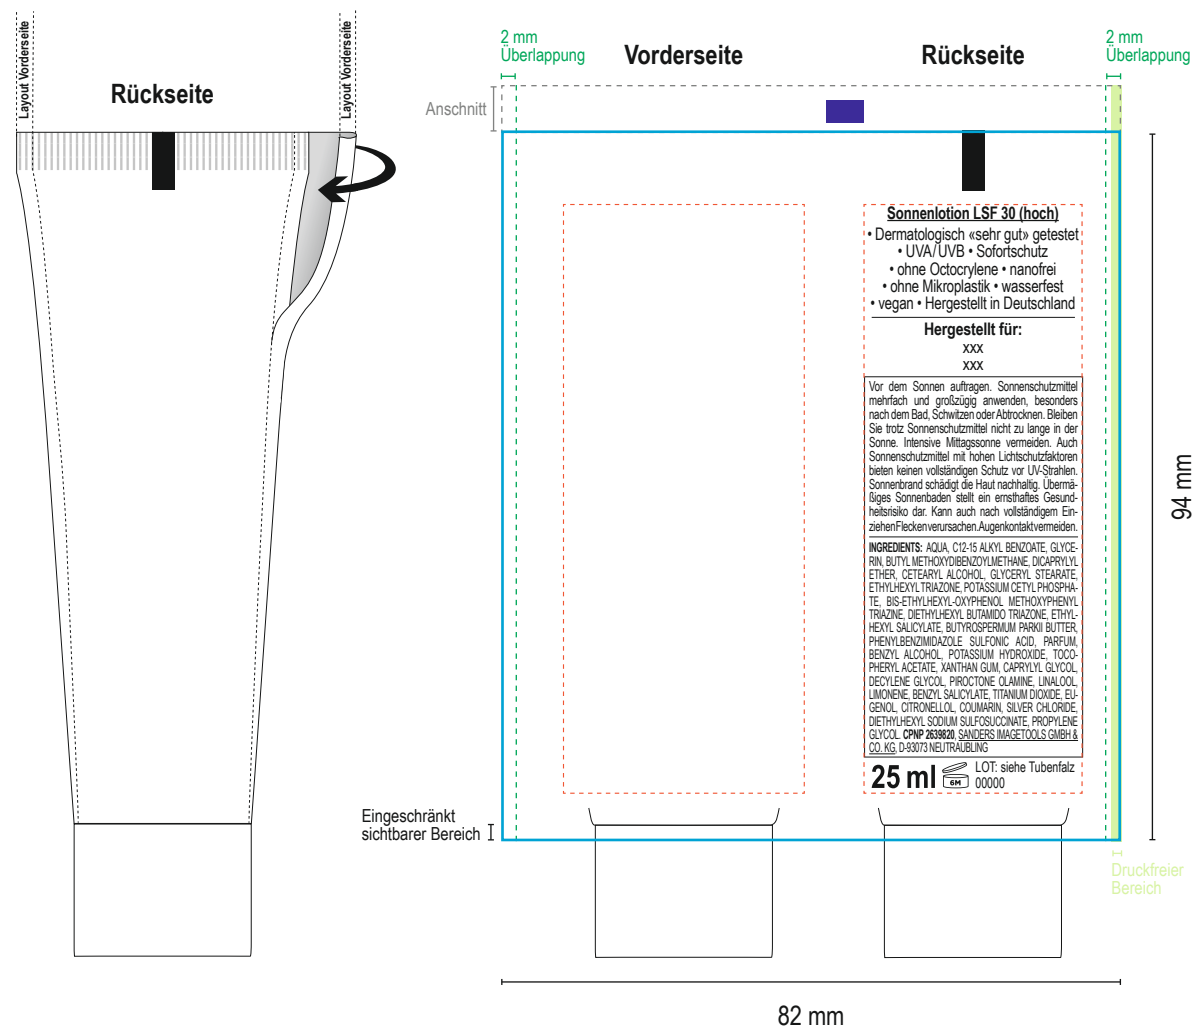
Layout Vorderseite

Rückseite

Layout Vorderseite

2 mm
Überlappung

Vorderseite

Rückseite

2 mm
Überlappung

Anschnitt

Sonnenlotion LSF 30 (hoch)

• Dermatologisch «sehr gut» getestet • UVA/UVB • Sofortschutz • ohne Octocrylene • nanofrei • ohne Mikroplastik • wasserfest • vegan • Hergestellt in Deutschland

Hergestellt für:
xxx
xxx

Vor dem Sonnen auftragen. Sonnenschutzmittel mehrfach und großzügig anwenden, besonders nach dem Bad, Schwitzen oder Abtrocknen. Bleiben Sie trotz Sonnenschutzmittel nicht zu lange in der Sonne. Intensive Mittagssonne vermeiden. Auch Sonnenschutzmittel mit hohen Lichtschutzfaktoren bieten keinen vollständigen Schutz vor UV-Strahlen. Sonnenbrand schädigt die Haut nachhaltig. Übermäßiges Sonnenbaden stellt ein ernsthaftes Gesundheitsrisiko dar. Kann auch nach vollständigem Einziehen Flecken verursachen. Augenkontakt vermeiden.

INGREDIENTS: AQUA, C12-15 ALKYL BENZOATE, GLYCERIN, BUTYL METHOXYDIBENZOYLMETHANE, DICAPRYLYL ETHER, CETEARYL ALCOHOL, GLYCERYL STEARATE, ETHYLHEXYL TRIAZONE, POTASSIUM CETYL PHOSPHATE, BIS-ETHYLHEXYL-OXYPHENOL METHOXYPHENYL TRIAZINE, DIETHYLHEXYL BUTAMIDO TRIAZONE, ETHYLHEXYL SALICYLATE, BUTYROSPERMUM PARKII BUTTER, PHENYLBENZIMIDAZOLE SULFONIC ACID, PARFUM, BENZYL ALCOHOL, POTASSIUM HYDROXIDE, TOCOPHERYL ACETATE, XANTHAN GUM, CAPRYLYL GLYCOL, DECYLENE GLYCOL, PIROCTONE OLAMINE, LINALOOL, LIMONENE, BENZYL SALICYLATE, TITANIUM DIOXIDE, EUGENOL, CITRONELLOL, COUMARIN, SILVER CHLORIDE, DIETHYLHEXYL SODIUM SULFOSUCCINATE, PROPYLENE GLYCOL. CPNP 2639820, SANDERS IMAGETOOLS GMBH & CO. KG, D-93073 NEUTRAUBLING

25 ml 6M LOT: siehe Tubenfalz 00000

94 mm

Eingeschränkt sichtbarer Bereich

Druckfreier Bereich

82 mm